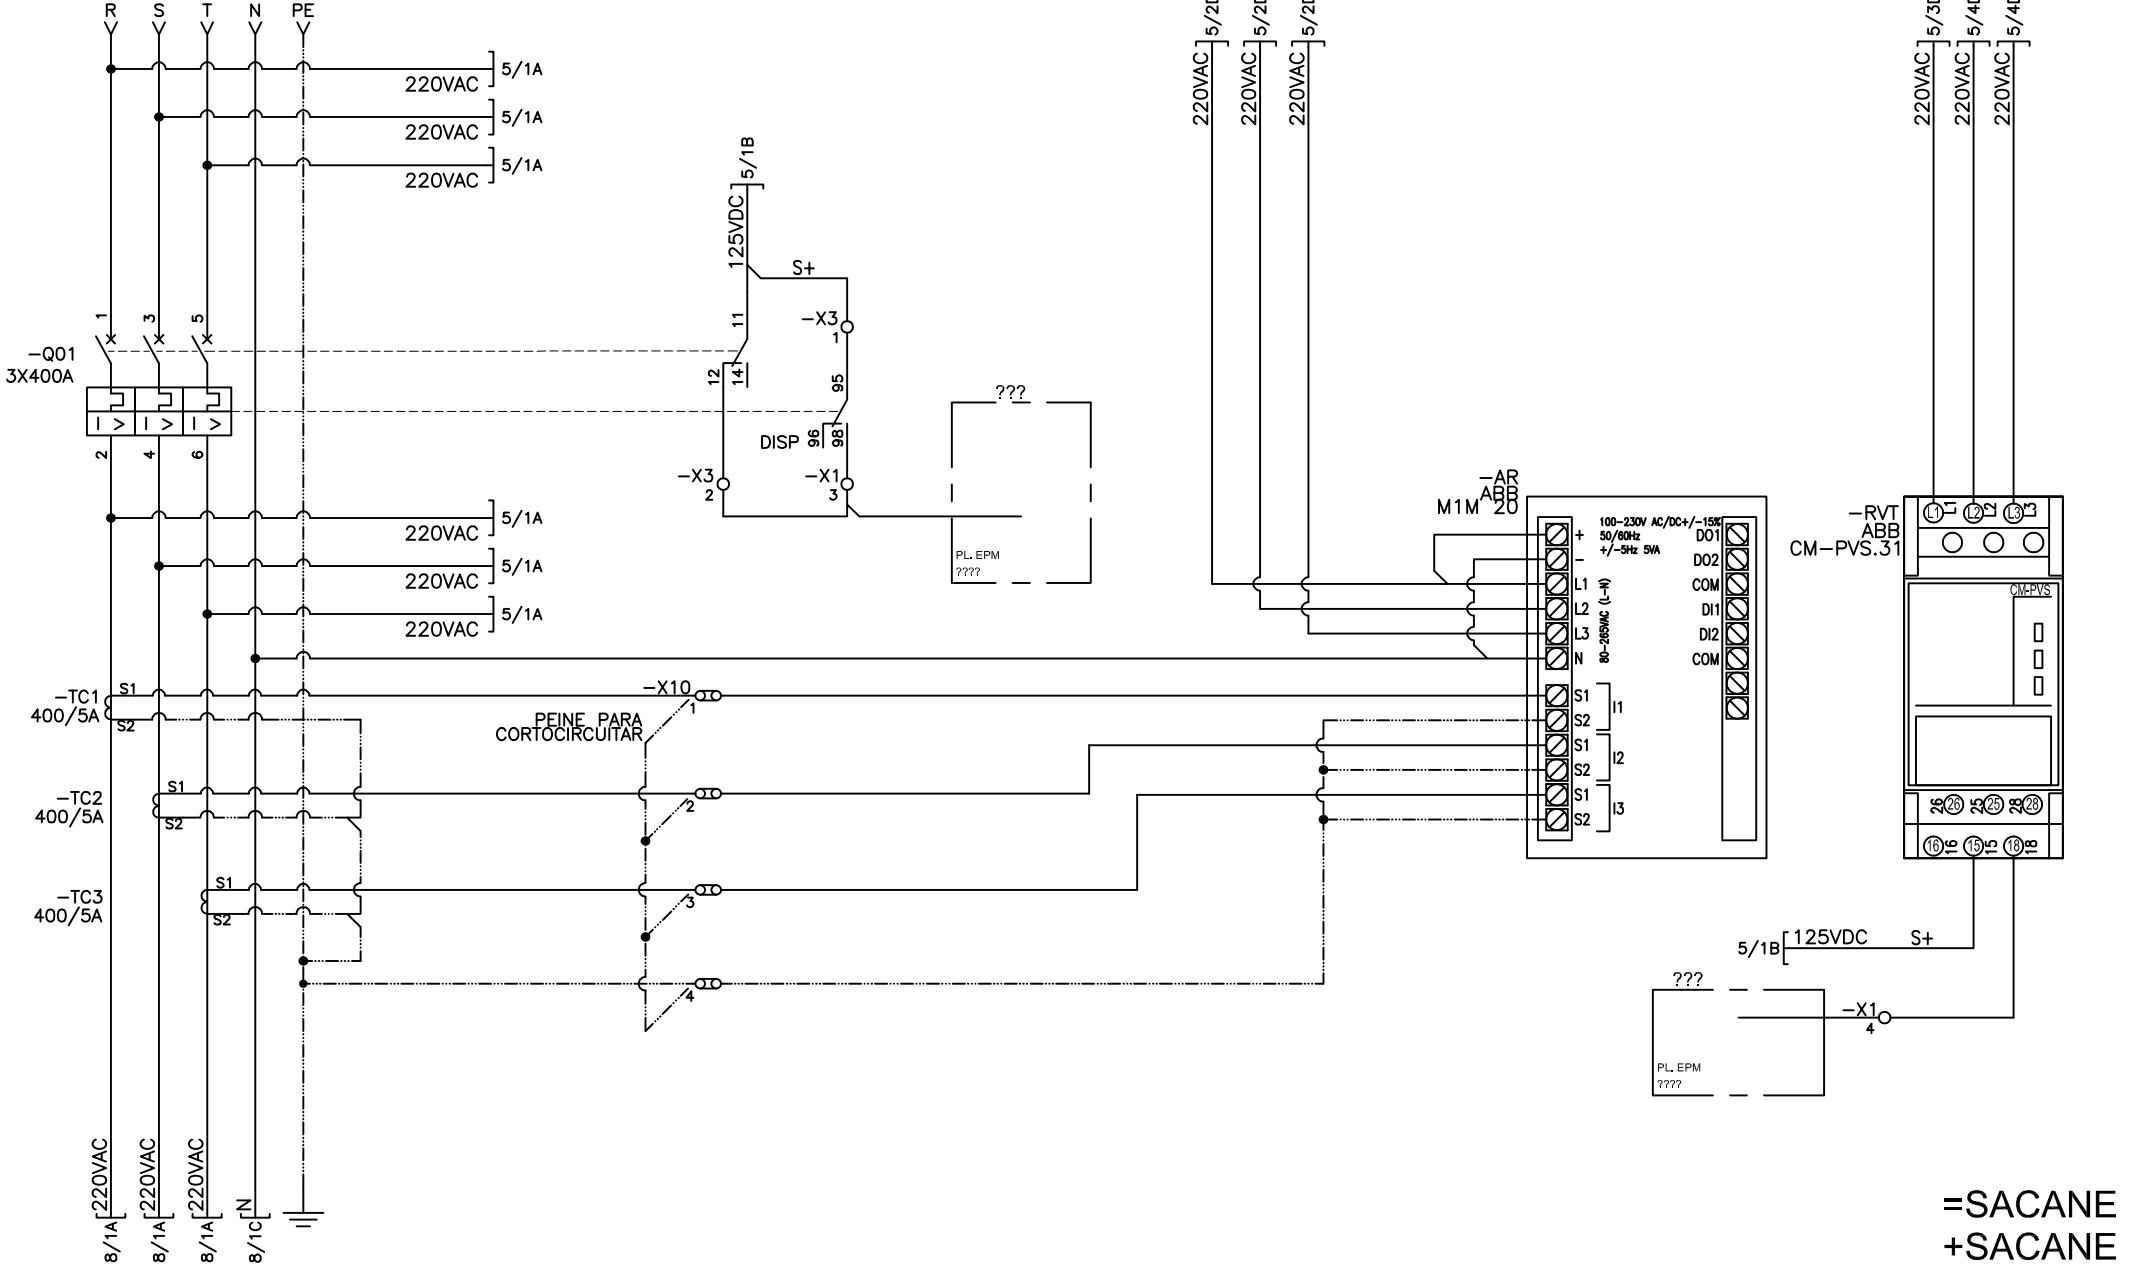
R S T N PE

220VAC 5/1A
220VAC 5/1A
220VAC 5/1A

5/1B
125VDC
S+
11
-X3
1
1 3 5
-Q01
3X400A
12 14
95
DISP 96 98
2 4 6
-X3
2
-X1
3
???
PL. EPM
????

220VAC 5/1A
220VAC 5/1A
220VAC 5/1A

220VAC 5/2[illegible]
220VAC 5/2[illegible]
220VAC 5/2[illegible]

220VAC 5/3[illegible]
220VAC 5/4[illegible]
220VAC 5/4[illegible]

-AR
ABB
M1M 20

100-230V AC/DC+/-15%
50/60Hz
+/-5Hz 5VA
80-265VAC (L-N)
+
-
L1
L2
L3
N
S1
S2
S1
S2
S1
S2
I1
I2
I3
DO1
DO2
COM
DI1
DI2
COM

-RVT
ABB
CM-PVS.31
L1 L2 L3
CM-PVS
26 25 28
16 15 18

-TC1
400/5A
S1
S2
-X10
1
PEINE PARA
CORTOCIRCUITAR
-TC2
400/5A
S1
S2
2
-TC3
400/5A
S1
S2
3
4

5/1B 125VDC S+
???
-X1
4
PL. EPM
????

220VAC 8/1A
220VAC 8/1A
220VAC 8/1A
N 8/1C

=SACANE
+SACANE